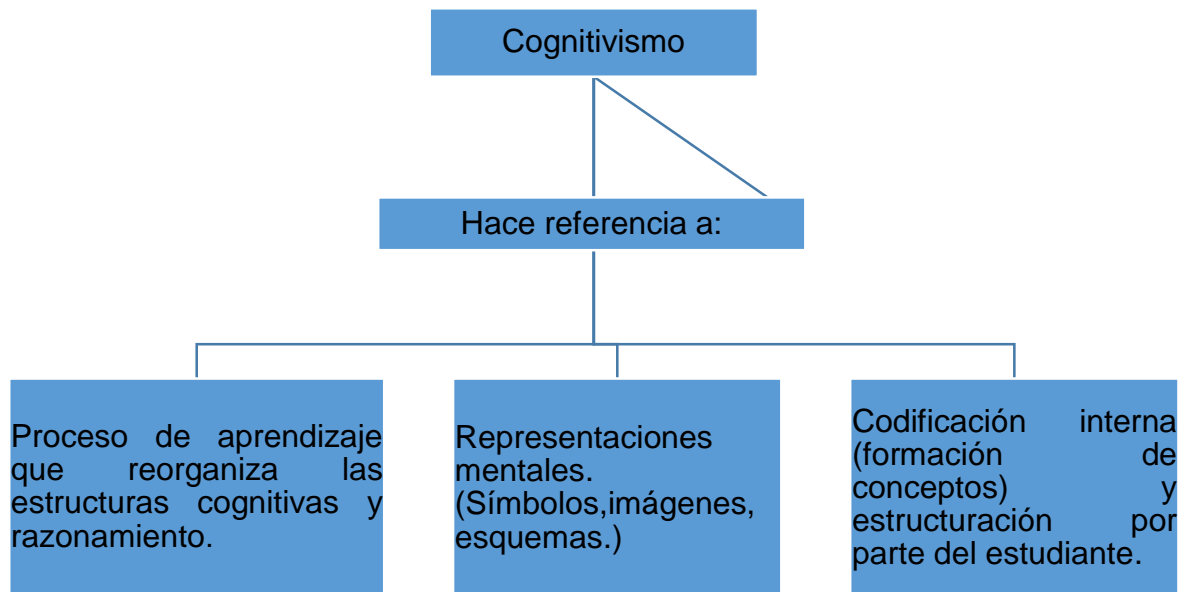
Cognitivismo

Hace referencia a:

Proceso de aprendizaje que reorganiza las estructuras cognitivas y razonamiento.

Representaciones mentales. (Símbolos,imágenes, esquemas.)

Codificación interna (formación de conceptos) y estructuración por parte del estudiante.